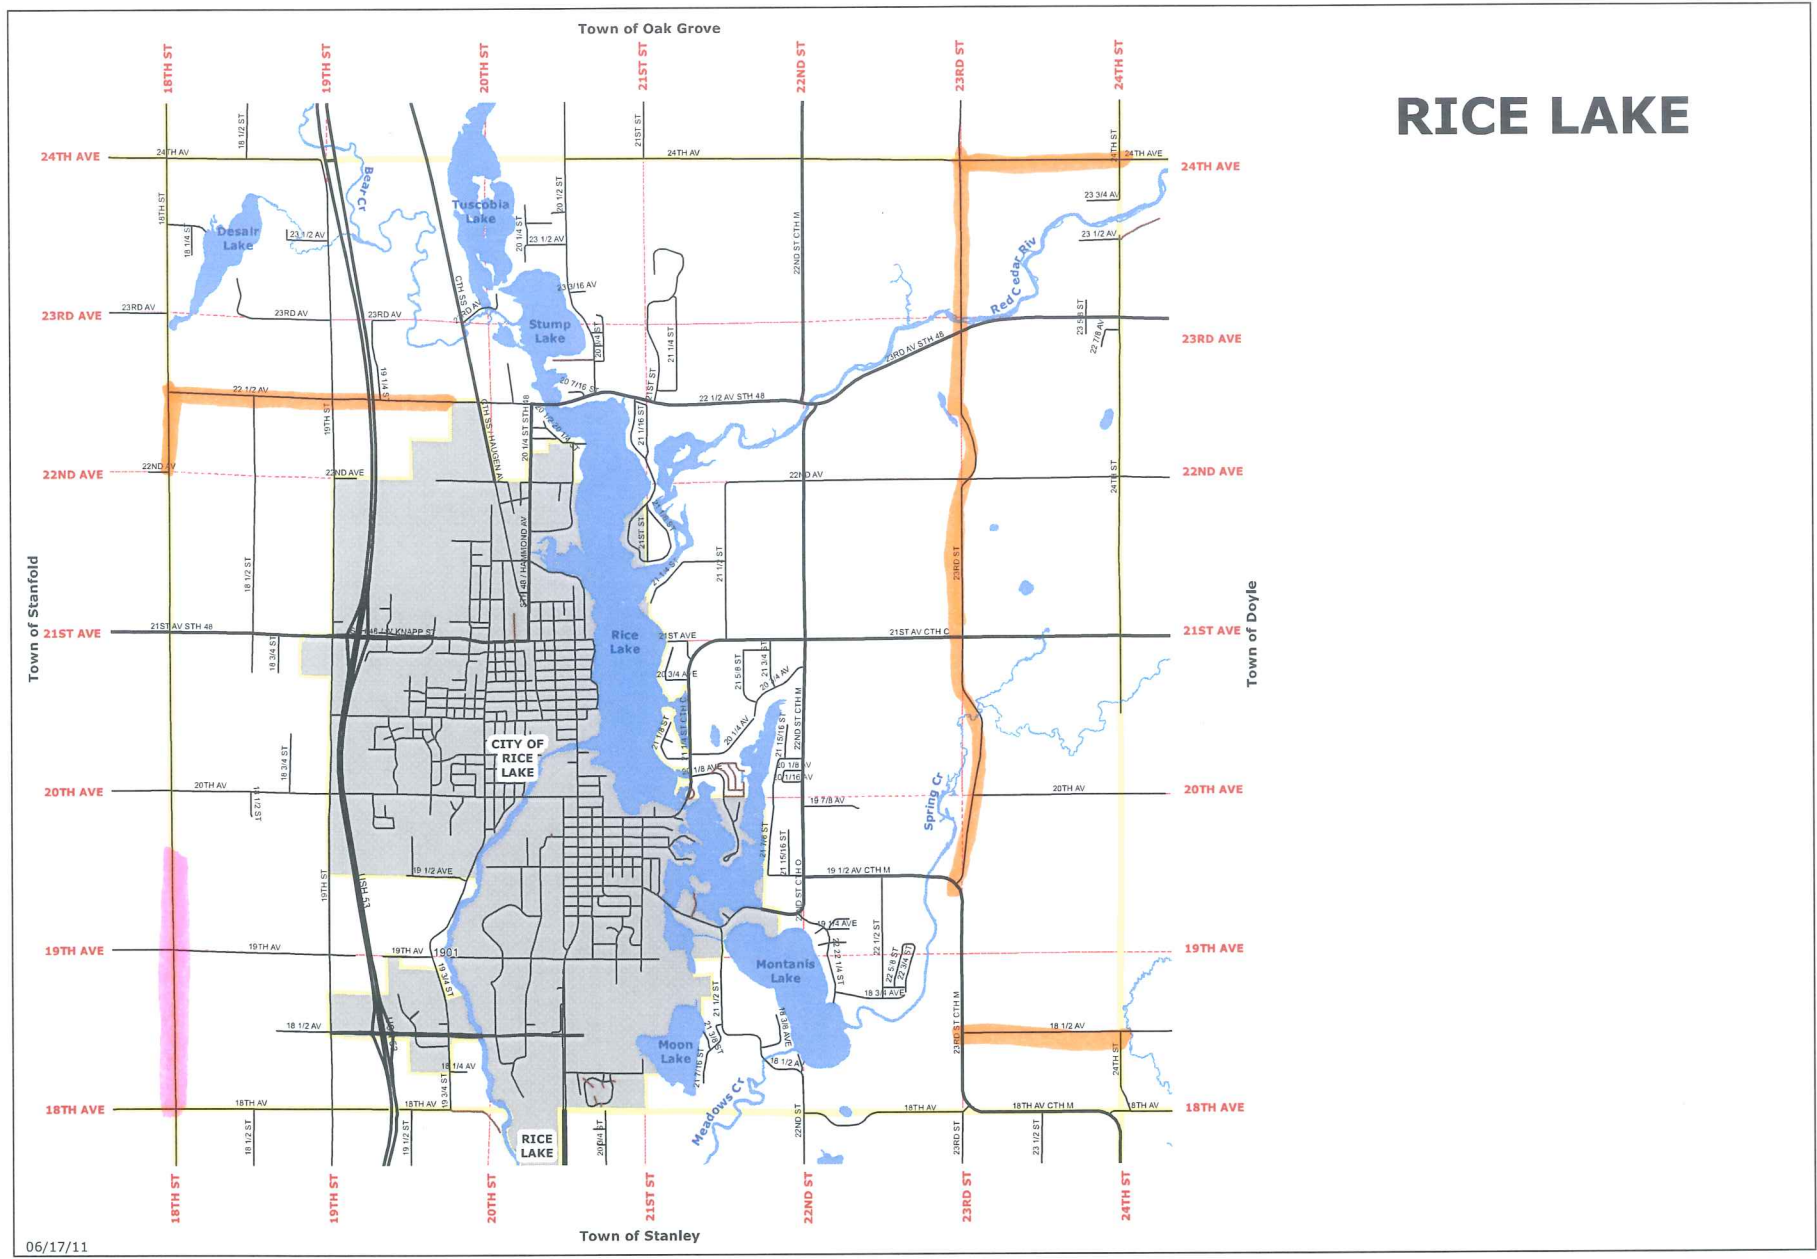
Town of Oak Grove

RICE LAKE

18TH ST
19TH ST
20TH ST
21ST ST
22ND ST
23RD ST
24TH ST

24TH AVE
23RD AVE
22ND AVE
21ST AVE
20TH AVE
19TH AVE
18TH AVE

24TH AVE
23RD AVE
22ND AVE
21ST AVE
20TH AVE
19TH AVE
18TH AVE

Town of Stanfold
Town of Doyle

24TH AV
18 1/2 ST
18TH ST
18 1/4 ST
Desair Lake
23 1/2 AV
23RD AV
23RD AV
23RD AV
22 1/2 AV
19 1/4 ST
19TH ST
22ND AV
22ND AVE
Bear Cr
Tuscobia Lake
20 1/2 ST
20 1/4 ST
23 1/2 AV
23 3/16 AV
CTH SS
Stump Lake
20 3/4 ST
21 1/4 ST
21ST ST
24TH AV
20 7/16 ST
21ST ST
22 1/2 AV STH 48
CTH SS / HAUGEN AV
20 1/4 ST STH 48
21 1/16 ST
22ND ST CTH M
23RD AV STH 48
Red Cedar Riv
24TH ST
24TH AVE
23 3/4 AV
23 1/2 AV
23 5/8 ST
22 7/8 AV
22ND AV
24TH ST
18 1/2 ST
21ST AV STH 48
STH 48 / KNAPP ST
18 3/4 ST
STH 48 / HAMMOND AV
21ST ST
21 1/2 ST
Rice Lake
21ST AVE
20 3/4 AVE
21 5/8 ST
21 3/4 ST
21ST AV CTH C
23RD ST
CITY OF RICE LAKE
18 3/4 ST
20TH AV
18 1/2 ST
20 1/8 AV
20 1/16 AV
21 15/16 ST
22ND ST CTH M
19 7/8 AV
Spring Cr
20TH AV
19 1/2 AVE
19TH ST
USH 53
19 1/2 AV CTH M
21 15/16 ST
22ND ST CTH O
19TH AV
19TH AV
1901
19 3/4 ST
19 1/4 AVE
22 1/2 ST
22 1/4 ST
22 5/8 ST
22 3/4 ST
Montanis Lake
18 3/4 AVE
18 1/2 AV
18 1/4 AV
21 1/2 ST
Moon Lake
18 3/8 AVE
18 1/2 AV
23RD ST CTH M
18 1/2 AV
24TH ST
18TH AV
18TH AV
19 3/4 ST
18 1/2 ST
19 1/2 ST
RICE LAKE
20 1/4 ST
Meadows Cr
22ND ST
18TH AV
18TH AV CTH M
23RD ST
23 1/2 ST
18TH AV

18TH ST
19TH ST
20TH ST
21ST ST
22ND ST
23RD ST
24TH ST

Town of Stanley

06/17/11